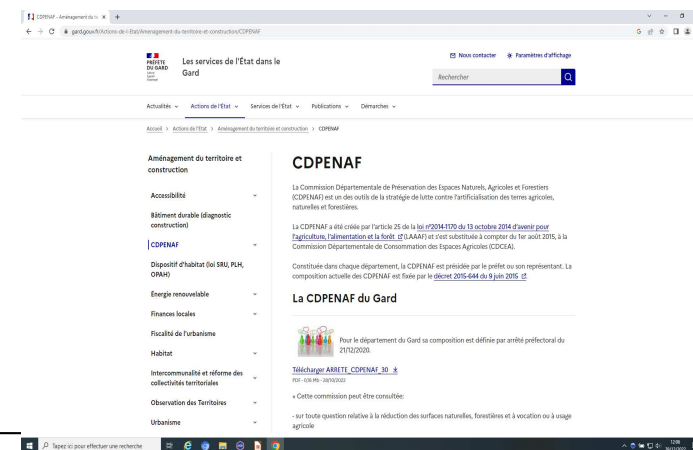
CDPENAF - Aménagement du te ×  +

gard.gouv.fr/Actions-de-l-Etat/Amenagement-du-territoire-et-construction/CDPENAF

PRÉFÈTE DU GARD
Liberté
Égalité
Fraternité

Les services de l'État dans le Gard

Nous contacter   Paramètres d'affichage

Rechercher

Actualités   Actions de l'État   Services de l'État   Publications   Démarches

Accueil > Actions de l'État > Aménagement du territoire et construction > CDPENAF

Aménagement du territoire et construction

Accessibilité

Bâtiment durable (diagnostic construction)

CDPENAF

Dispositif d'habitat (loi SRU, PLH, OPAH)

Énergie renouvelable

Finances locales

Fiscalité de l'urbanisme

Habitat

Intercommunalité et réforme des collectivités territoriales

Observation des Territoires

Urbanisme

CDPENAF

La Commission Départementale de Préservation des Espaces Naturels, Agricoles et Forestiers (CDPENAF) est un des outils de la stratégie de lutte contre l'artificialisation des terres agricoles, naturelles et forestières.

La CDPENAF a été créée par l'article 25 de la loi n°2014-1170 du 13 octobre 2014 d'avenir pour l'agriculture, l'alimentation et la forêt (LAAAF) et s'est substituée à compter du 1er août 2015, à la Commission Départementale de Consommation des Espaces Agricoles (CDCEA).

Constituée dans chaque département, la CDPENAF est présidée par le préfet ou son représentant. La composition actuelle des CDPENAF est fixée par le décret 2015-644 du 9 juin 2015

La CDPENAF du Gard

Pour le département du Gard sa composition est définie par arrêté préfectoral du 21/12/2020.

Télécharger ARRETE_CDPENAF_30
PDF - 0,96 Mb - 28/10/2022

« Cette commission peut être consultée:

- sur toute question relative à la réduction des surfaces naturelles, forestières et à vocation ou à usage agricole

Tapez ici pour effectuer une recherche

12:06
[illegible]